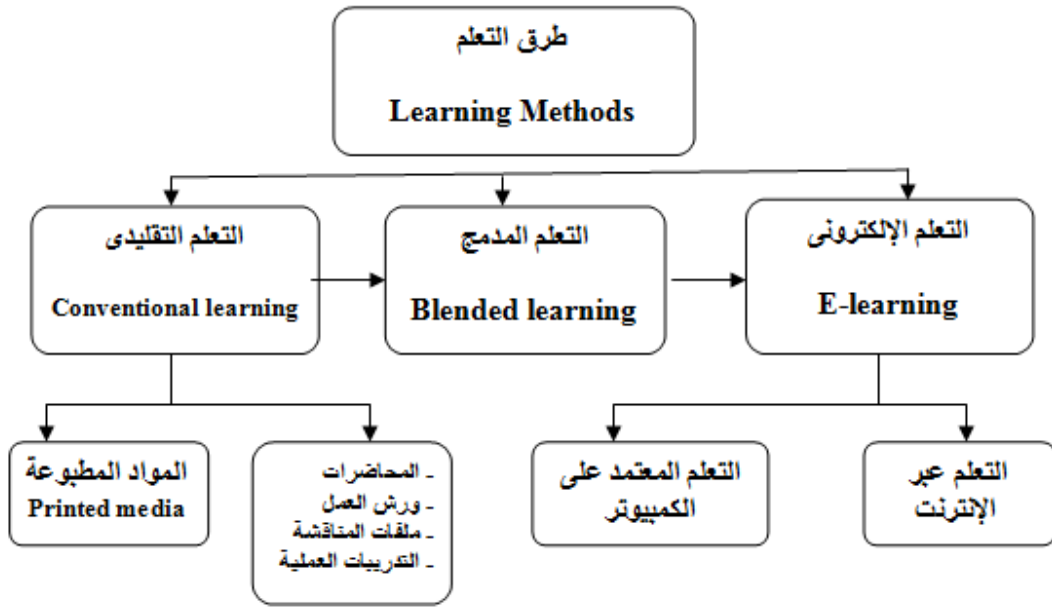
طرق التعلم
Learning Methods

التعلم التقليدى
Conventional learning

التعلم المدمج
Blended learning

التعلم الإلكترونى
E-learning

المواد المطبوعة
Printed media

ـ المحاضرات
ـ ورش العمل
ـ ملفات المناقشة
ـ التدريبات العملية

التعلم المعتمد على الكمبيوتر

التعلم عبر الإنترنت